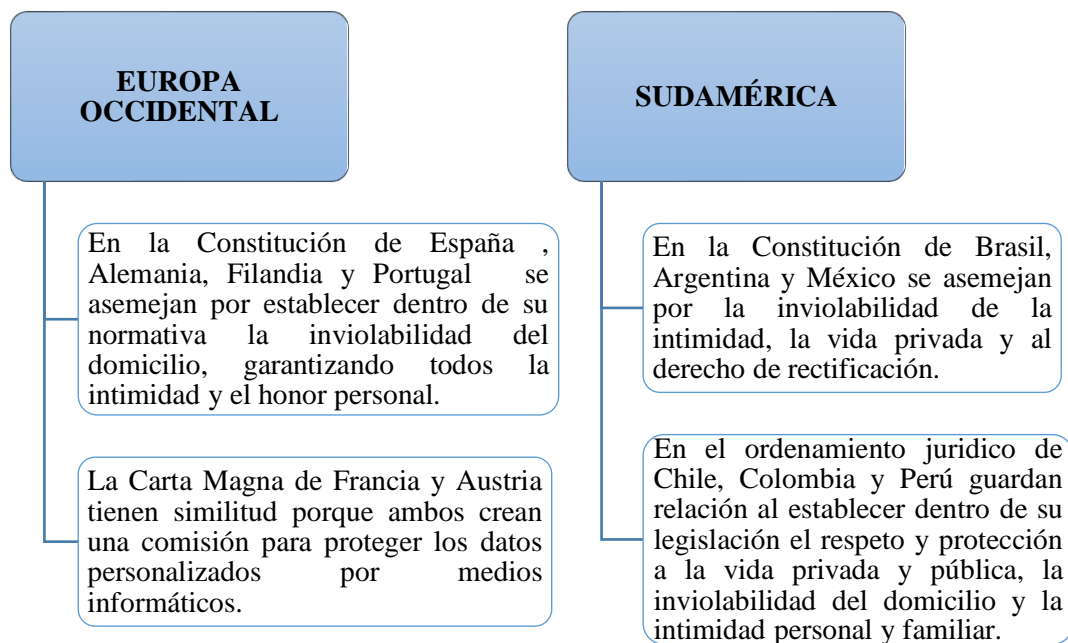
EUROPA OCCIDENTAL

En la Constitución de España , Alemania, Filandia y Portugal se asemejan por establecer dentro de su normativa la inviolabilidad del domicilio, garantizando todos la intimidad y el honor personal.

La Carta Magna de Francia y Austria tienen similitud porque ambos crean una comisión para proteger los datos personalizados por medios informáticos.

SUDAMÉRICA

En la Constitución de Brasil, Argentina y México se asemejan por la inviolabilidad de la intimidad, la vida privada y al derecho de rectificación.

En el ordenamiento juridico de Chile, Colombia y Perú guardan relación al establecer dentro de su legislación el respeto y protección a la vida privada y pública, la inviolabilidad del domicilio y la intimidad personal y familiar.